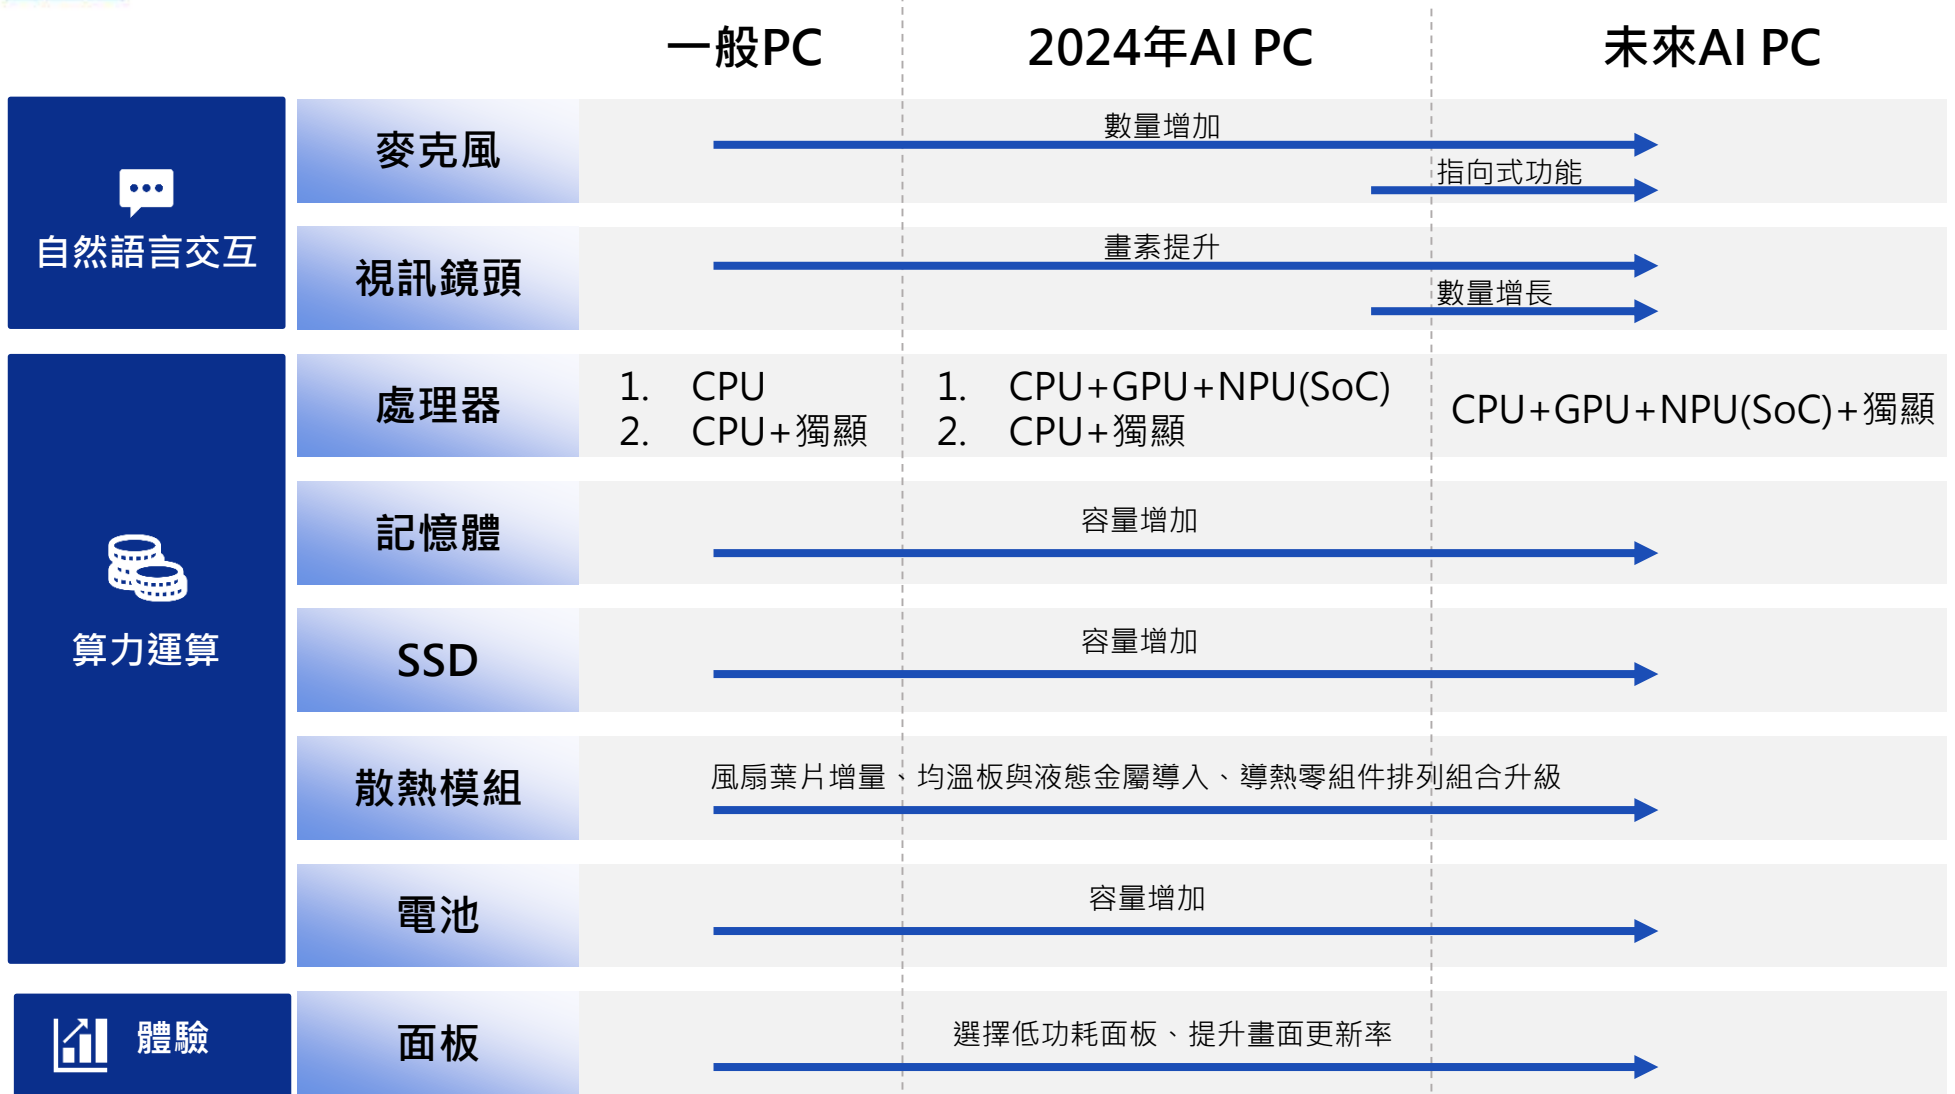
|  |  | 一般PC | 2024年AI PC | 未來AI PC |
|---|---|---|---|---|
| 自然語言交互 | 麥克風 | 數量增加<br>指向式功能 | | |
| | 視訊鏡頭 | 畫素提升<br>數量增長 | | |
| 算力運算 | 處理器 | 1. CPU<br>2. CPU+獨顯 | 1. CPU+GPU+NPU(SoC)<br>2. CPU+獨顯 | CPU+GPU+NPU(SoC)+獨顯 |
| | 記憶體 | 容量增加 | | |
| | SSD | 容量增加 | | |
| | 散熱模組 | 風扇葉片增量、均溫板與液態金屬導入、導熱零組件排列組合升級 | | |
| | 電池 | 容量增加 | | |
| 體驗 | 面板 | 選擇低功耗面板、提升畫面更新率 | | |